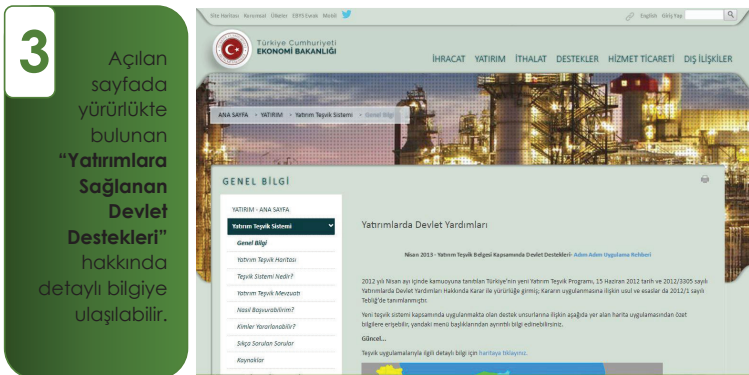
3

Açılan sayfada yürürlükte bulunan **"Yatırımlara Sağlanan Devlet Destekleri"** hakkında detaylı bilgiye ulaşılabilir.

Site Haritası Kurumsal Ülkeler EBYS Evrak Mobil

English Giriş Yap

Türkiye Cumhuriyeti
EKONOMİ BAKANLIĞI

İHRACAT YATIRIM İTHALAT DESTEKLER HİZMET TİCARETİ DIŞ İLİŞKİLER

ANA SAYFA > YATIRIM > Yatırım Teşvik Sistemi > Genel Bilgi

GENEL BİLGİ

YATIRIM - ANA SAYFA
Yatırım Teşvik Sistemi
Genel Bilgi
Yatırım Teşvik Haritası
Teşvik Sistemi Nedir?
Yatırım Teşvik Mevzuatı
Nasıl Başvurabilirim?
Kimler Yararlanabilir?
Sıkça Sorulan Sorular
Kaynaklar

Yatırımlarda Devlet Yardımları

Nisan 2015 - Yatırım Teşvik Bilgesi Kapsamında Devlet Destekleri Adım Adım Uygulama Rehberi

2012 yılı Nisan ayı içinde kamuoyuna tanıtılan Türkiye'nin yeni Yatırım Teşvik Programı, 15 Haziran 2012 tarih ve 2012/3305 sayılı Yatırımlarda Devlet Yardımları Hakkında Karar ile yürürlüğe girmiş; Kararın uygulanmasına ilişkin usul ve esaslar da 2012/1 sayılı Tebliğ'de tanımlanmıştır.

Yeni teşvik sistemi kapsamında uygulanmakta olan destek unsurlarına ilişkin aşağıda yer alan harita uygulamasından özet bilgilere erişebilir, yandaki menü başlıklarından ayrıntılı bilgi edinebilirsiniz.

Güncel...

Teşvik uygulamalarıyla ilgili detaylı bilgi için haritaya tıklayınız.